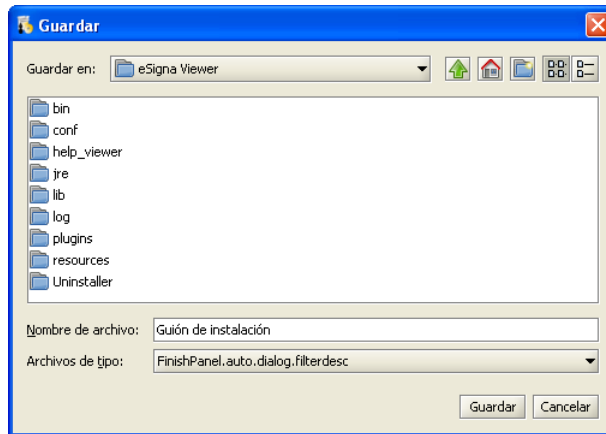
Guardar

Guardar en: eSigna Viewer

bin
conf
help_viewer
jre
lib
log
plugins
resources
Uninstaller

Nombre de archivo: Guión de instalación

Archivos de tipo: FinishPanel.auto.dialog.filterdesc

Guardar Cancelar